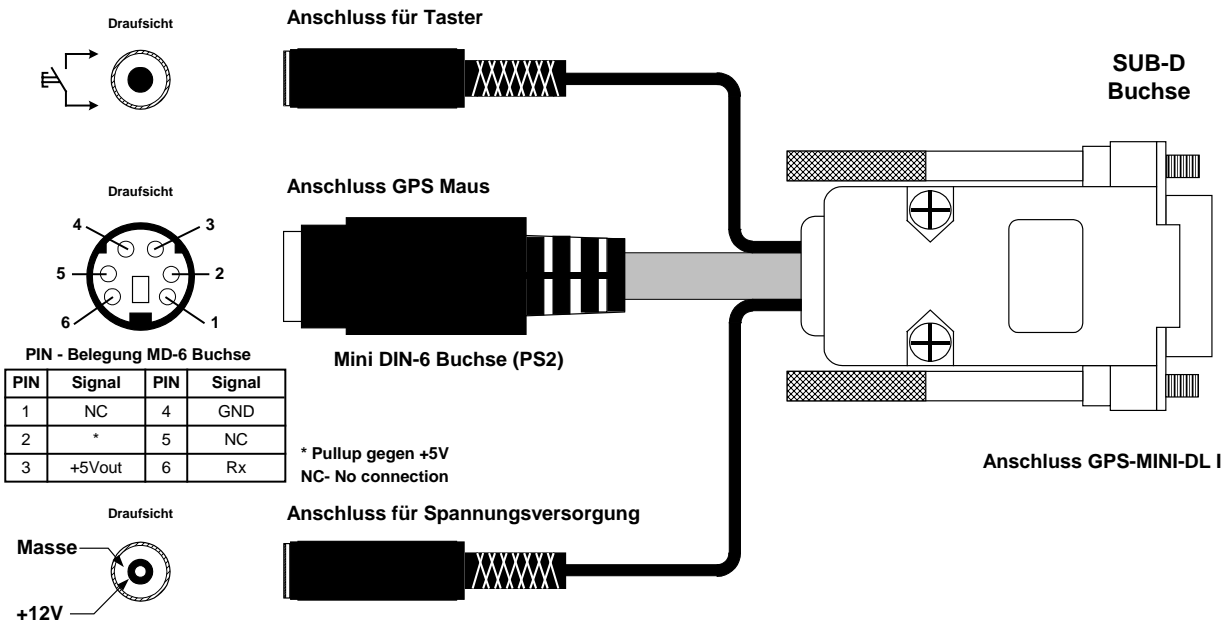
Draufsicht

Anschluss für Taster

SUB-D
Buchse

Draufsicht

Anschluss GPS Maus

4 3
5 2
6 1

PIN - Belegung MD-6 Buchse

| PIN | Signal | PIN | Signal |
|---|---|---|---|
| 1 | NC | 4 | GND |
| 2 | * | 5 | NC |
| 3 | +5Vout | 6 | Rx |

Mini DIN-6 Buchse (PS2)

* Pullup gegen +5V
NC- No connection

Anschluss GPS-MINI-DL I

Draufsicht

Anschluss für Spannungsversorgung

Masse

+12V